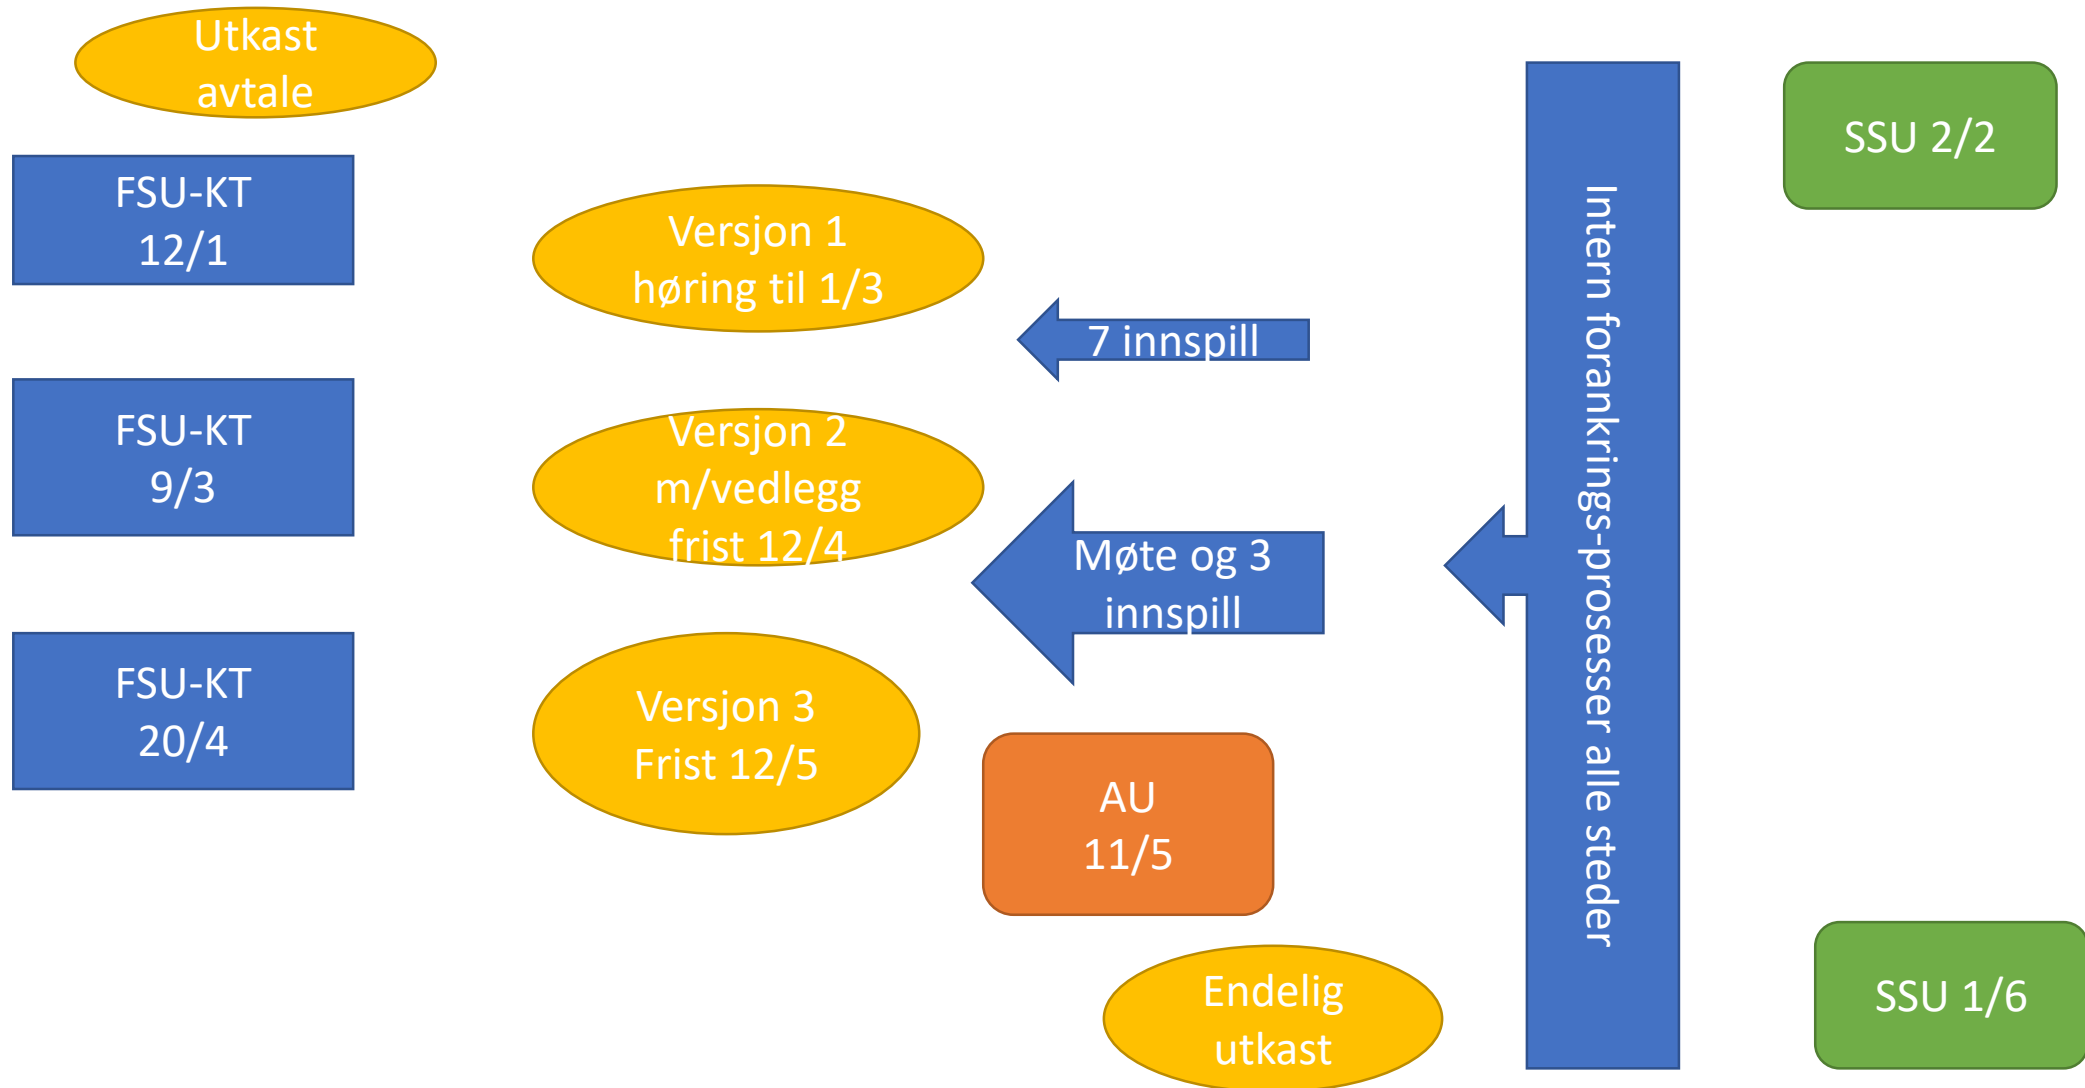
Utkast avtale

FSU-KT 12/1

Versjon 1 høring til 1/3

7 innspill

Intern forankrings-prosesser alle steder

SSU 2/2

FSU-KT 9/3

Versjon 2 m/vedlegg frist 12/4

Møte og 3 innspill

FSU-KT 20/4

Versjon 3 Frist 12/5

AU 11/5

Endelig utkast

SSU 1/6